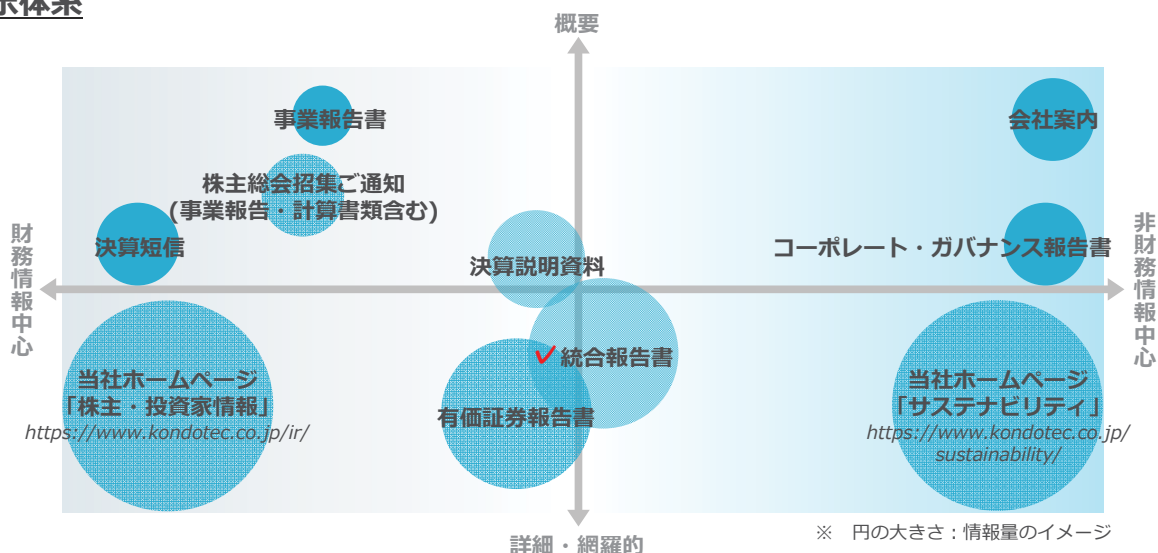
示体系

概要

事業報告書

会社案内

株主総会招集ご通知
(事業報告・計算書類含む)

財務情報中心

決算短信

決算説明資料

コーポレート・ガバナンス報告書

非財務情報中心

✓統合報告書

当社ホームページ
「株主・投資家情報」
https://www.kondotec.co.jp/ir/

有価証券報告書

当社ホームページ
「サステナビリティ」
https://www.kondotec.co.jp/sustainability/

※ 円の大きさ：情報量のイメージ

詳細・網羅的